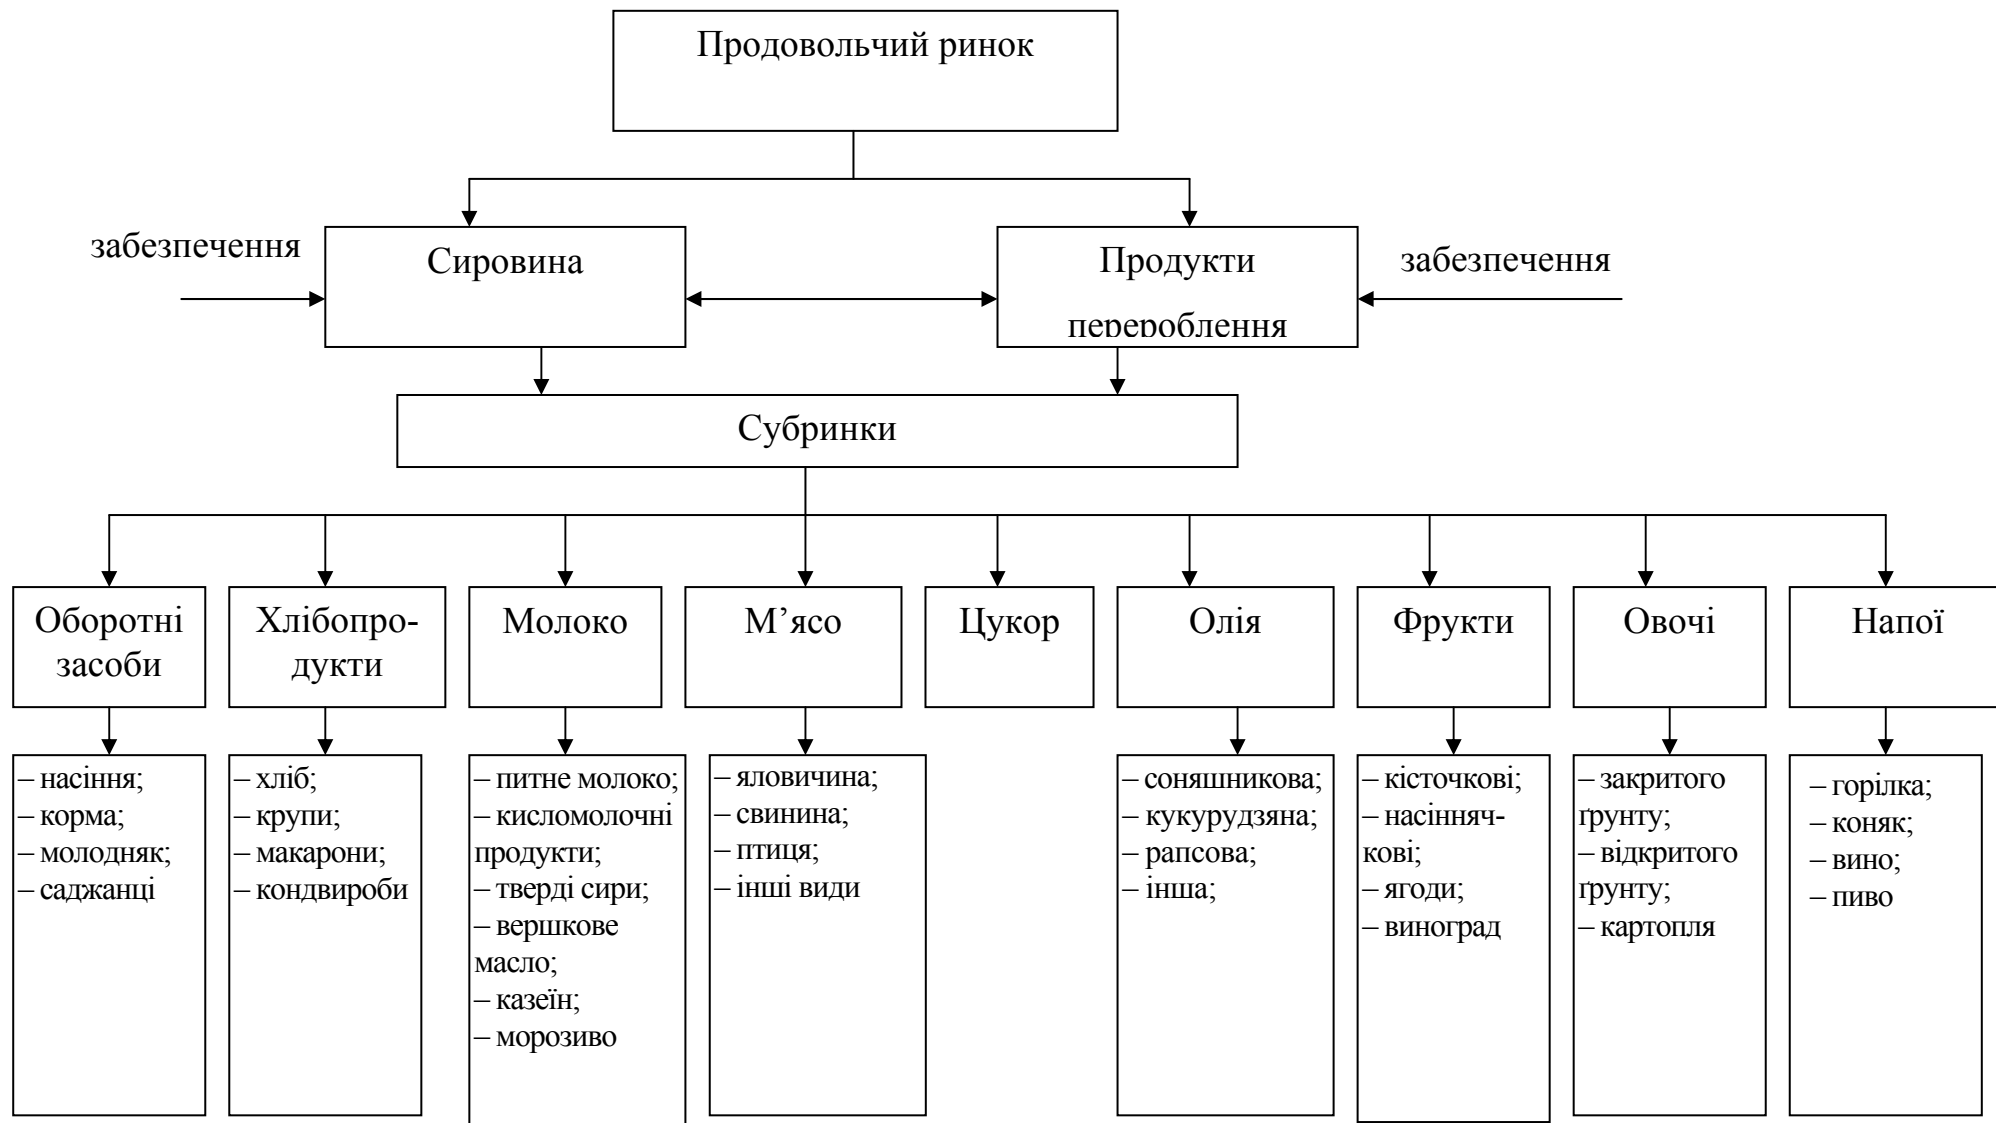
Продовольчий ринок

забезпечення

Сировина

Продукти перероблення

забезпечення

Субринки

Оборотні засоби

– насіння;
– корма;
– молодняк;
– саджанці

Хлібопродукти

– хліб;
– крупи;
– макарони;
– кондвироби

Молоко

– питне молоко;
– кисломолочні продукти;
– тверді сири;
– вершкове масло;
– казеїн;
– морозиво

М’ясо

– яловичина;
– свинина;
– птиця;
– інші види

Цукор

Олія

– соняшникова;
– кукурудзяна;
– рапсова;
– інша;

Фрукти

– кісточкові;
– насінняч-кові;
– ягоди;
– виноград

Овочі

– закритого ґрунту;
– відкритого ґрунту;
– картопля

Напої

– горілка;
– коняк;
– вино;
– пиво